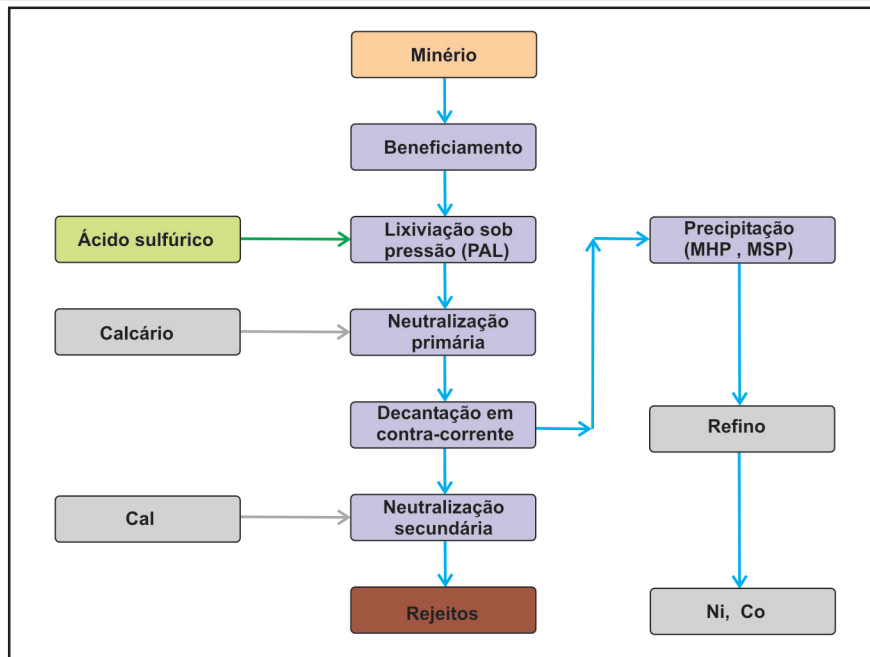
Minério

Beneficiamento

Ácido sulfúrico

Lixiviação sob pressão (PAL)

Precipitação (MHP , MSP)

Calcário

Neutralização primária

Decantação em contra-corrente

Refino

Cal

Neutralização secundária

Rejeitos

Ni, Co